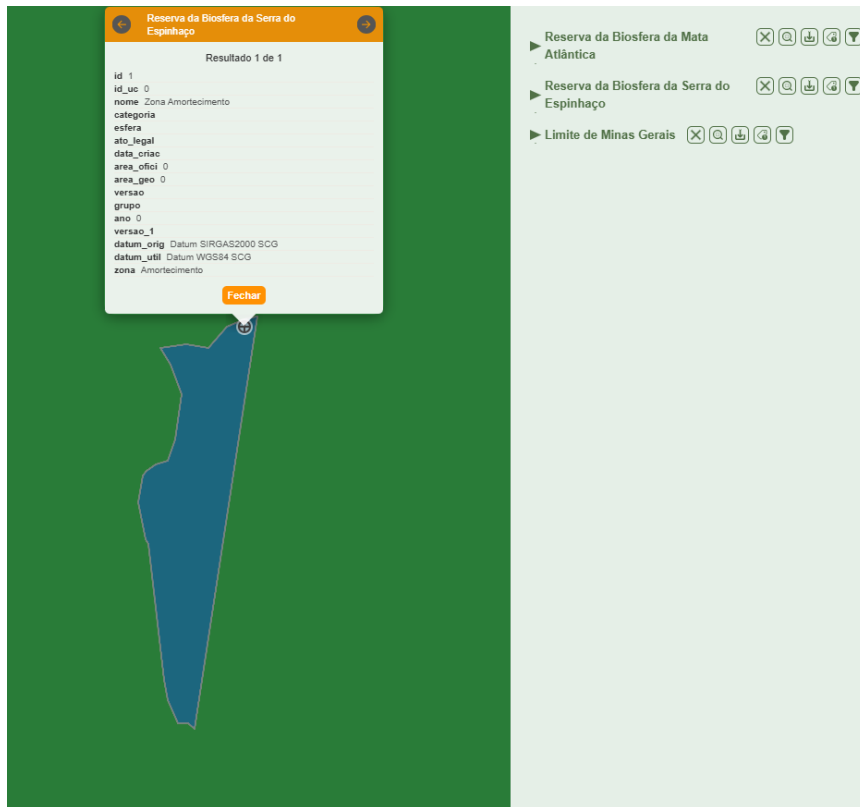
Reserva da Biosfera da Serra do Espinhaço

Resultado 1 de 1

id 1
id_uc 0
nome Zona Amortecimento
categoria
esfera
ato_legal
data_criac
area_ofici 0
area_geo 0
versao
grupo
ano 0
versao_1
datum_orig Datum SIRGAS2000 SCG
datum_util Datum WGS84 SCG
zona Amortecimento

Fechar

▶ Reserva da Biosfera da Mata Atlântica

▶ Reserva da Biosfera da Serra do Espinhaço

▶ Limite de Minas Gerais